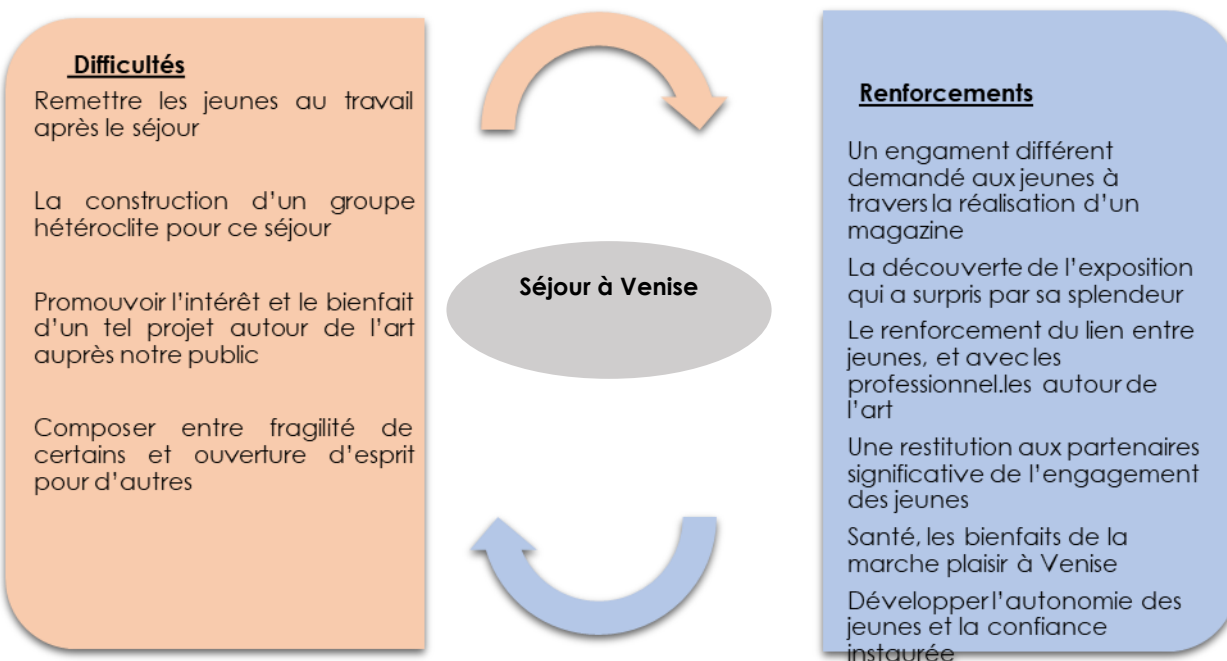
Difficultés

Remettre les jeunes au travail après le séjour

La construction d'un groupe hétéroclite pour ce séjour

Promouvoir l'intérêt et le bienfait d'un tel projet autour de l'art auprès notre public

Composer entre fragilité de certains et ouverture d'esprit pour d'autres

Séjour à Venise

Renforcements

Un engament différent demandé aux jeunes à travers la réalisation d'un magazine

La découverte de l'exposition qui a surpris par sa splendeur

Le renforcement du lien entre jeunes, et avec les professionnel.les autour de l'art

Une restitution aux partenaires significative de l'engagement des jeunes

Santé, les bienfaits de la marche plaisir à Venise

Développer l'autonomie des jeunes et la confiance instaurée